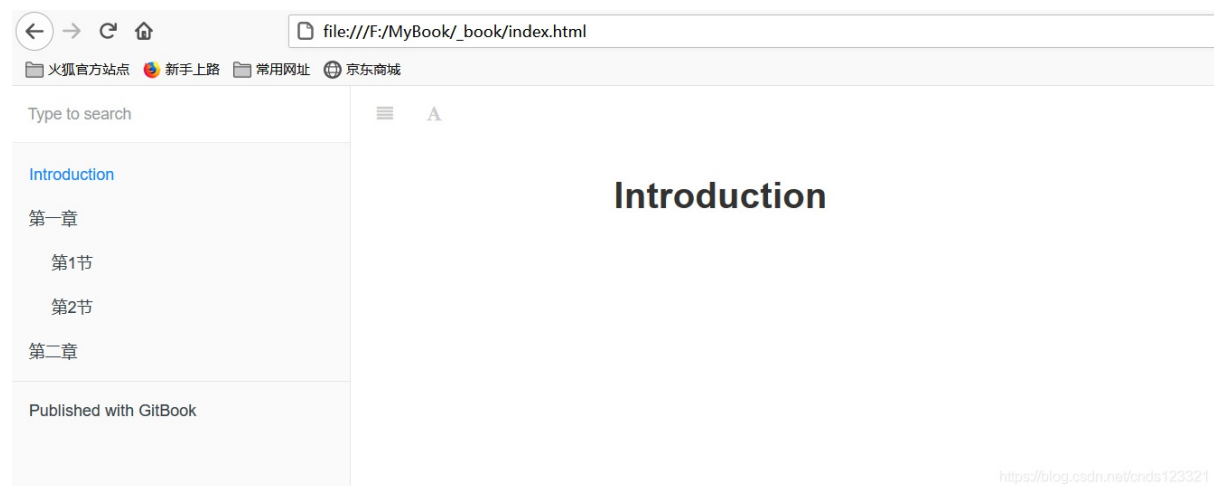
file:///F:/MyBook/_book/index.html

火狐官方站点 新手上路 常用网址 京东商城

Type to search

Introduction

第一章

第1节

第2节

第二章

Published with GitBook

A

Introduction

https://blog.csdn.net/cnds123321